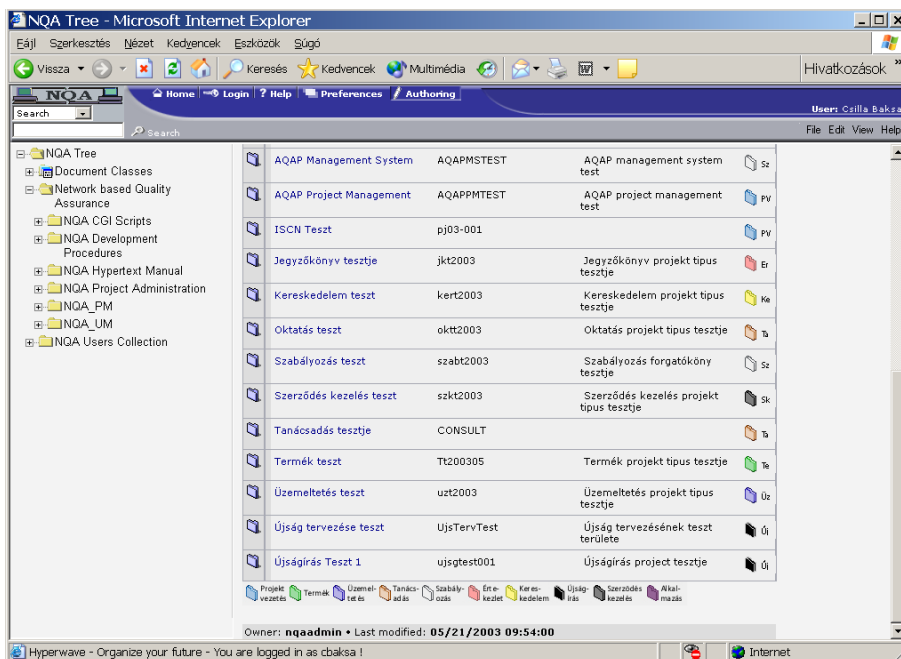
NQA Tree - Microsoft Internet Explorer

Fájl Szerkesztés Nézet Kedvencek Eszközök Súgó

Vissza Keresés Kedvencek Multimédia Hivatkozások

NQA Home Login Help Preferences Authoring

Search

Search

User: Csilla Baksa

File Edit View Help

NQA Tree
Document Classes
Network based Quality Assurance
NQA CGI Scripts
NQA Development Procedures
NQA Hypertext Manual
NQA Project Administration
NQA_PM
NQA_UM
NQA Users Collection

| | | | |
|---|---|---|---|
| AQAP Management System | AQAPMSTEST | AQAP management system test | Sz |
| AQAP Project Management | AQAPPMTEST | AQAP project management test | PV |
| ISCN Teszt | pj03-001 | | PV |
| Jegyzőkönyv tesztje | jkt2003 | Jegyzőkönyv projekt tipus tesztje | Er |
| Kereskedelem teszt | kert2003 | Kereskedelem projekt tipus tesztje | Ke |
| Oktatás teszt | oktt2003 | Oktatás projekt tipus tesztje | Ta |
| Szabályozás teszt | szabt2003 | Szabályozás forgatóköny tesztje | Sz |
| Szerződés kezelés teszt | szkt2003 | Szerződés kezelés projekt tipus tesztje | Sk |
| Tanácsadás tesztje | CONSULT | | Ta |
| Termék teszt | Tt200305 | Termék projekt tipus tesztje | Te |
| Üzemeltetés teszt | uzt2003 | Üzemeltetés projekt tipus tesztje | Üz |
| Újság tervezése teszt | UjsTervTest | Újság tervezésének teszt területe | Új |
| Újságírás Teszt 1 | ujsgtest001 | Újságírás project tesztje | Új |

Projekt vezetés Termék Üzemel-tetés Tanács-adás Szabály-ozás Érte-kezlet Keres-kedelem Újság-írás Szerződés kezelés Alkal-mazás

Owner: nqaadmin • Last modified: 05/21/2003 09:54:00

Hyperwave - Organize your future - You are logged in as cbaksa !

Internet